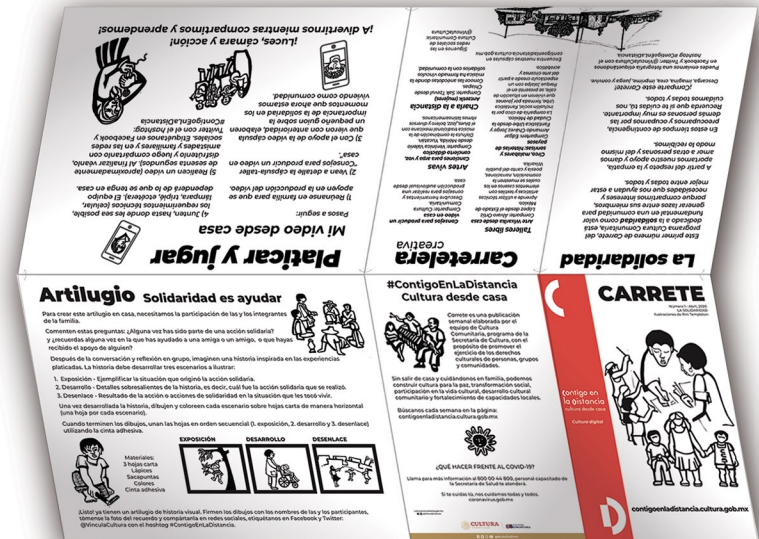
¡Luces, cámara y acción!
¡A divertirnos mientras compartimos y aprendemos!

Platicar y jugar
Mi video desde casa

Pasos a seguir:

1) Reúnanse en familia para que apoyen en la producción del video.

2) Vean a detalle la cápsula-taller "Consejos para producir un video en casa".

3) Con el apoyo de la video cápsula que vieron con anterioridad, elaboren un pequeño guion sobre la importancia de la solidaridad en los momentos que ahora estamos viviendo como comunidad.

4) Juntos, hasta donde les sea posible, los implementos técnicos (celular, lámpara, trípode, etcétera). El equipo dependerá de lo que se tenga en casa.

5) Realicen un video (aproximadamente de sesenta segundos). Al finalizar, diviértanse y compártanlo con amistades y familiares y en las redes sociales. Etiquétenlo en Facebook y Twitter con el hashtag: #ContigoEnLaDistancia

Cartelera creativa

Talleres libres

Arte Vivo

Artes vivas

Charla a la distancia

La solidaridad

Este primer número de Carrete, del programa Cultura Comunitaria, está dedicado a la solidaridad como valor fundamental en una comunidad para construir compartimos intereses y gustos. Estar al pendiente, y el que las personas que nos rodean estén mejor.

En estos tiempos de contingencia, es importante nuestro apoyo y el cuidado de todas y todos.

¡Comparte este Carrete!

Artilugio Solidaridad es ayudar

Para crear este artilugio en casa, necesitamos la participación de las y los integrantes de la familia.

Comenten estas preguntas: ¿Alguna vez has sido parte de una acción solidaria? y ¿recuerdas alguna vez en la que has ayudado a una amiga o un amigo, o que hayas recibido el apoyo de alguien?

Después de la conversación y reflexión en grupo, imaginen una historia inspirada en las experiencias platicadas. La historia debe desarrollar tres escenarios a ilustrar:

1. Exposición - Ejemplificar la situación que originó la acción solidaria.
2. Desarrollo - Detalles sobresalientes de la historia, es decir, cuál fue la acción solidaria que se realizó.
3. Desenlace - Resultado de la acción o acciones de solidaridad en la situación que les tocó vivir.

Una vez desarrollada la historia, dibujen y coloreen cada escenario sobre hojas carta de manera horizontal (una hoja por cada escenario).

Cuando terminen los dibujos, unan las hojas en orden secuencial (1. exposición, 2. desarrollo y 3. desenlace) utilizando la cinta adhesiva.

EXPOSICIÓN
DESARROLLO
DESENLACE

Materiales:
3 hojas carta
Lápices
Sacapuntas
Colores
Cinta adhesiva

¡Listo! ya tienen un artilugio de historia visual. Firmen los dibujos con los nombres de las y los participantes, tómense la foto del recuerdo y compártanla en redes sociales, etiquétanos en Facebook y Twitter: @VinculaCultura con el hashtag #ContigoEnLaDistancia.

#ContigoEnLaDistancia
Cultura desde casa

Carrete es una publicación semanal elaborada por el equipo de Cultura Comunitaria, programa de la Secretaría de Cultura, con el propósito de promover el ejercicio de los derechos culturales de personas, grupos y comunidades.

Sin salir de casa y cuidándonos en familia, podemos construir cultura para la paz, transformación social, participación en la vida cultural, desarrollo cultural comunitario y fortalecimiento de capacidades locales.

Búscanos cada semana en la página:
contigoenladistancia.cultura.gob.mx

¿QUÉ HACER FRENTE AL COVID-19?
Llama para más información al 800 00 44 800, personal capacitado de la Secretaría de Salud te atenderá.

Si te cuidas tú, nos cuidamos todos y todas.
coronavirus.gob.mx

CULTURA

CARRETE
Número 1 • Abril, 2020
LA SOLIDARIDAD

Contigo en la distancia
cultura desde casa

Cultura digital

contigoenladistancia.cultura.gob.mx